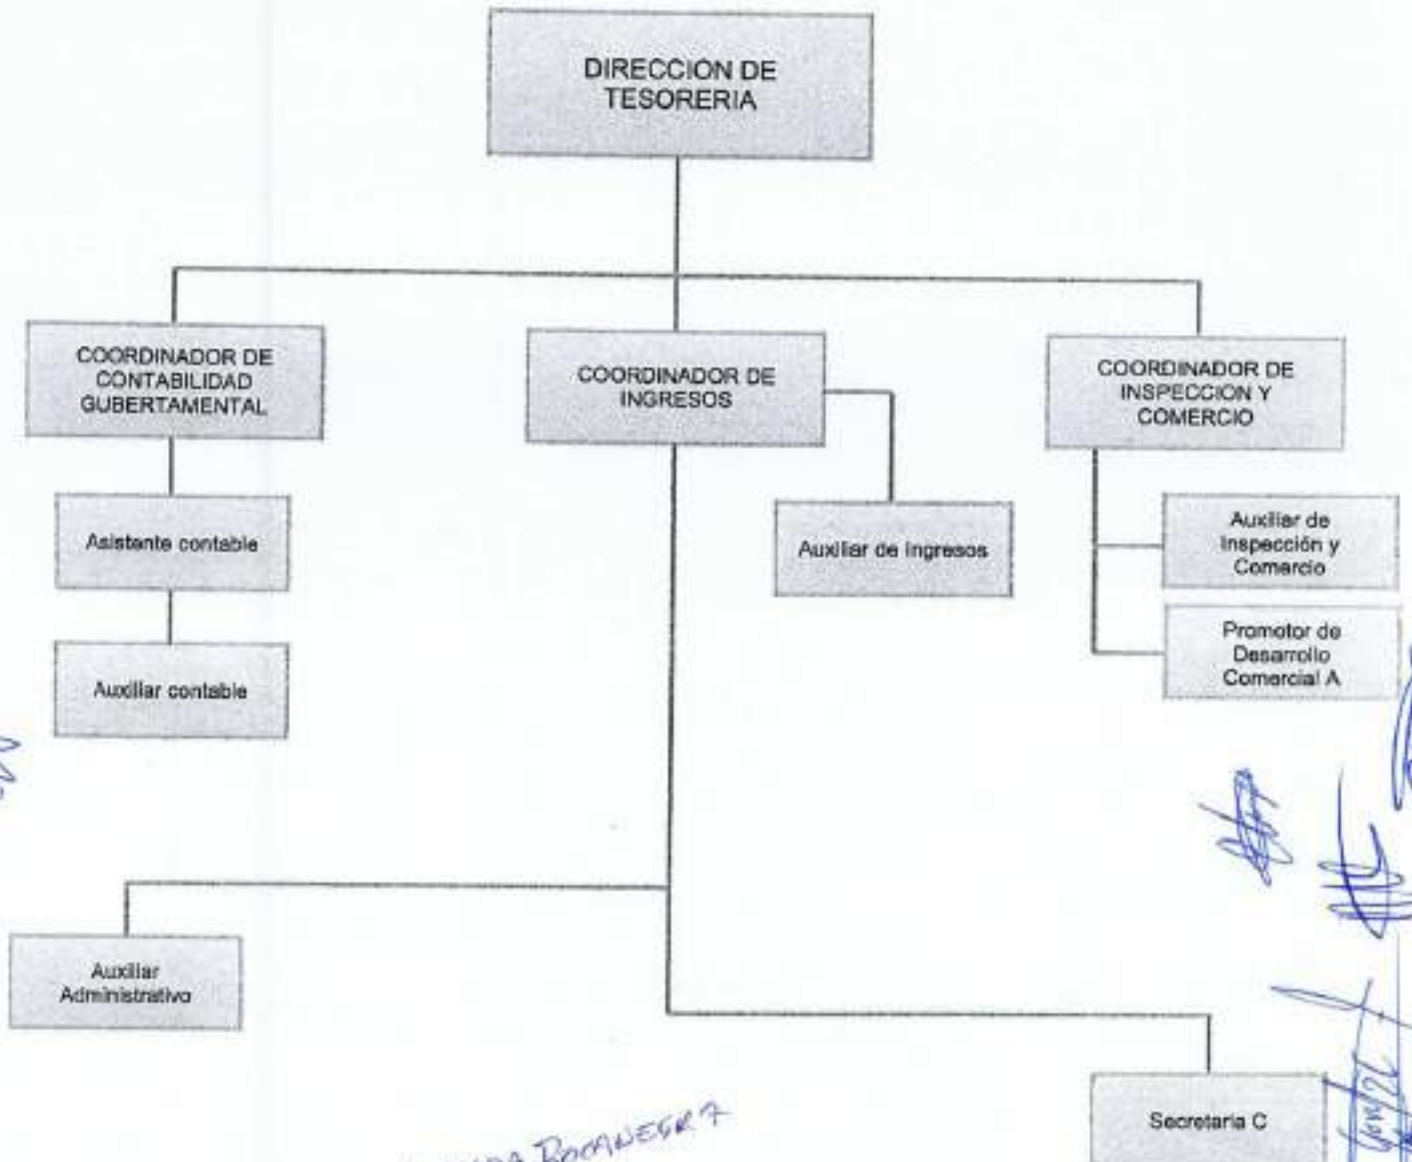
DIRECCION DE TESORERIA

COORDINADOR DE CONTABILIDAD GUBERTAMENTAL

COORDINADOR DE INGRESOS

COORDINADOR DE INSPECCION Y COMERCIO

Asistente contable

Auxiliar de Ingresos

Auxiliar de Inspección y Comarcio

Promotor de Desarrollo Comercial A

Auxiliar contable

Auxiliar Administrativo

Secretaria C

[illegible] RODRIGUEZ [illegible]